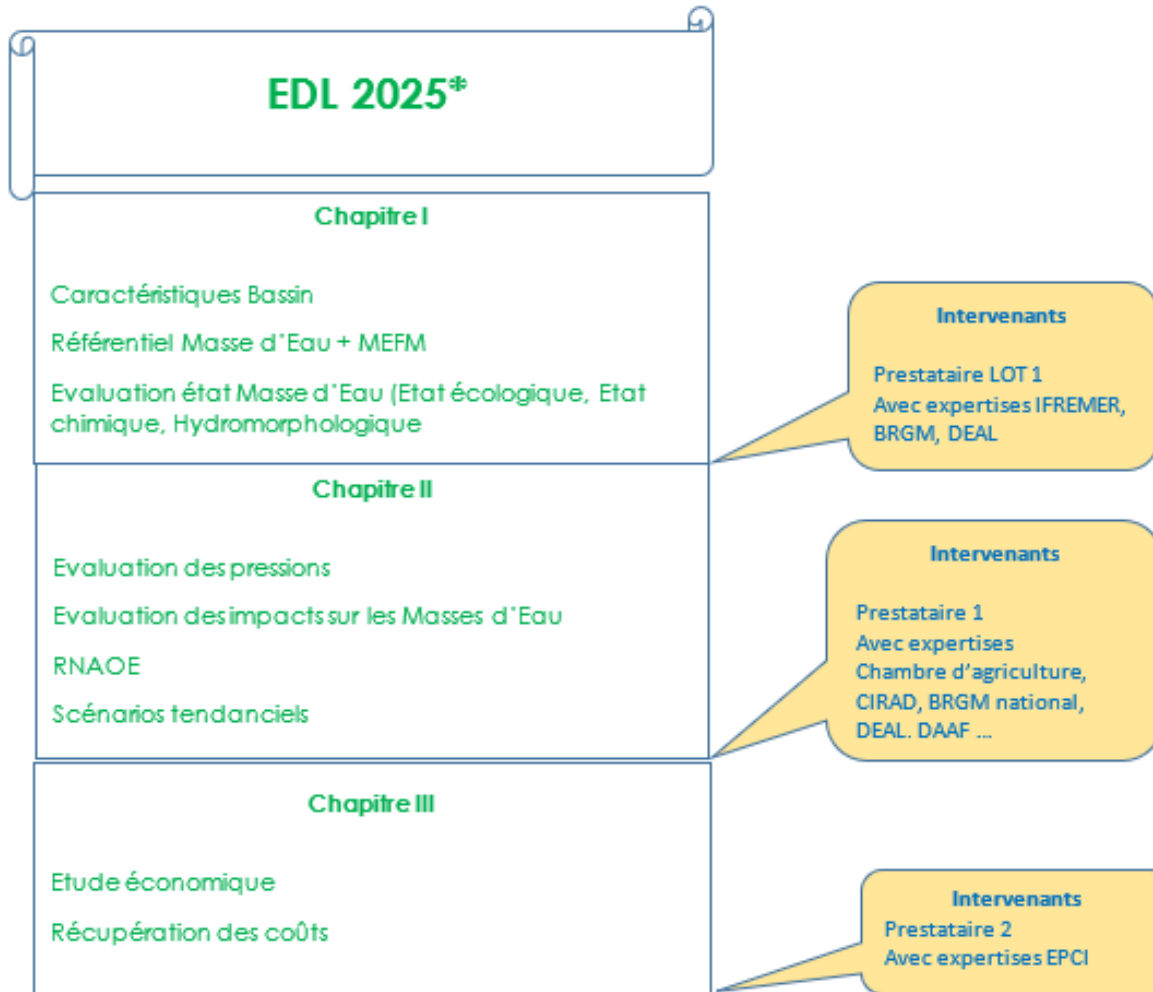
EDL 2025*

Chapitre I

Caractéristiques Bassin

Référentiel Masse d'Eau + MEFM

Evaluation état Masse d'Eau (Etat écologique, Etat chimique, Hydromorphologique

Intervenants

Prestataire LOT 1
Avec expertises IFREMER, BRGM, DEAL

Chapitre II

Evaluation des pressions

Evaluation des impacts sur les Masses d'Eau

RNAOE

Scénarios tendanciels

Intervenants

Prestataire 1
Avec expertises Chambre d'agriculture, CIRAD, BRGM national, DEAL. DAAF ...

Chapitre III

Etude économique

Récupération des coûts

Intervenants
Prestataire 2
Avec expertises EPCI